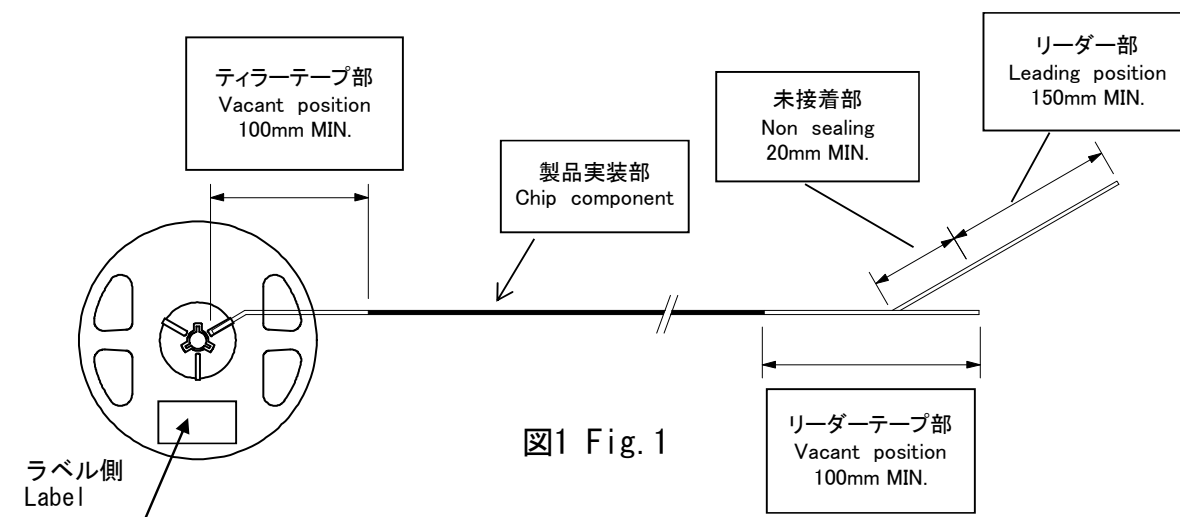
ティラーテープ部
Vacant position
100mm MIN.

製品実装部
Chip component

未接着部
Non sealing
20mm MIN.

リーダー部
Leading position
150mm MIN.

ラベル側
Label

図1 Fig.1

リーダーテープ部
Vacant position
100mm MIN.